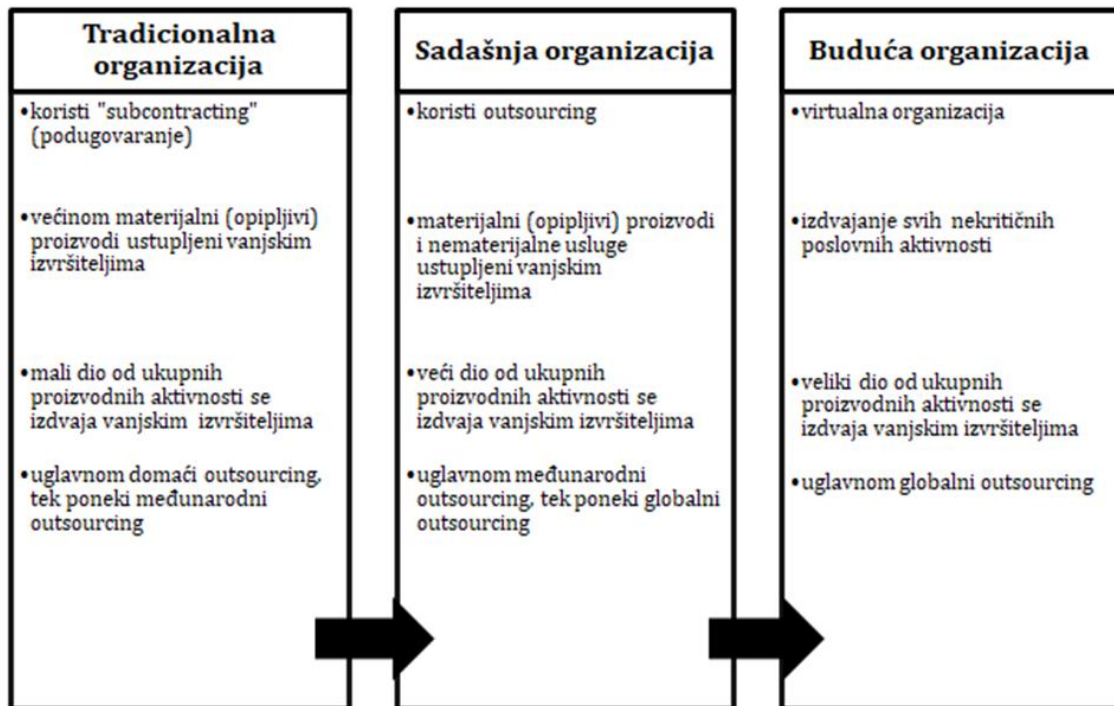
Tradicionalna organizacija

•koristi "subcontracting" (podugovaranje)

•većinom materijalni (opipljivi) proizvodi ustupljeni vanjskim izvršiteljima

•mali dio od ukupnih proizvodnih aktivnosti se izdvaja vanjskim izvršiteljima

•uglavnom domaći outsourcing, tek poneki međunarodni outsourcing

Sadašnja organizacija

•koristi outsourcing

•materijalni (opipljivi) proizvodi i nematerijalne usluge ustupljeni vanjskim izvršiteljima

•veći dio od ukupnih proizvodnih aktivnosti se izdvaja vanjskim izvršiteljima

•uglavnom međunarodni outsourcing, tek poneki globalni outsourcing

Buduća organizacija

•virtualna organizacija

•izdvajanje svih nekritičnih poslovnih aktivnosti

•veliki dio od ukupnih proizvodnih aktivnosti se izdvaja vanjskim izvršiteljima

•uglavnom globalni outsourcing